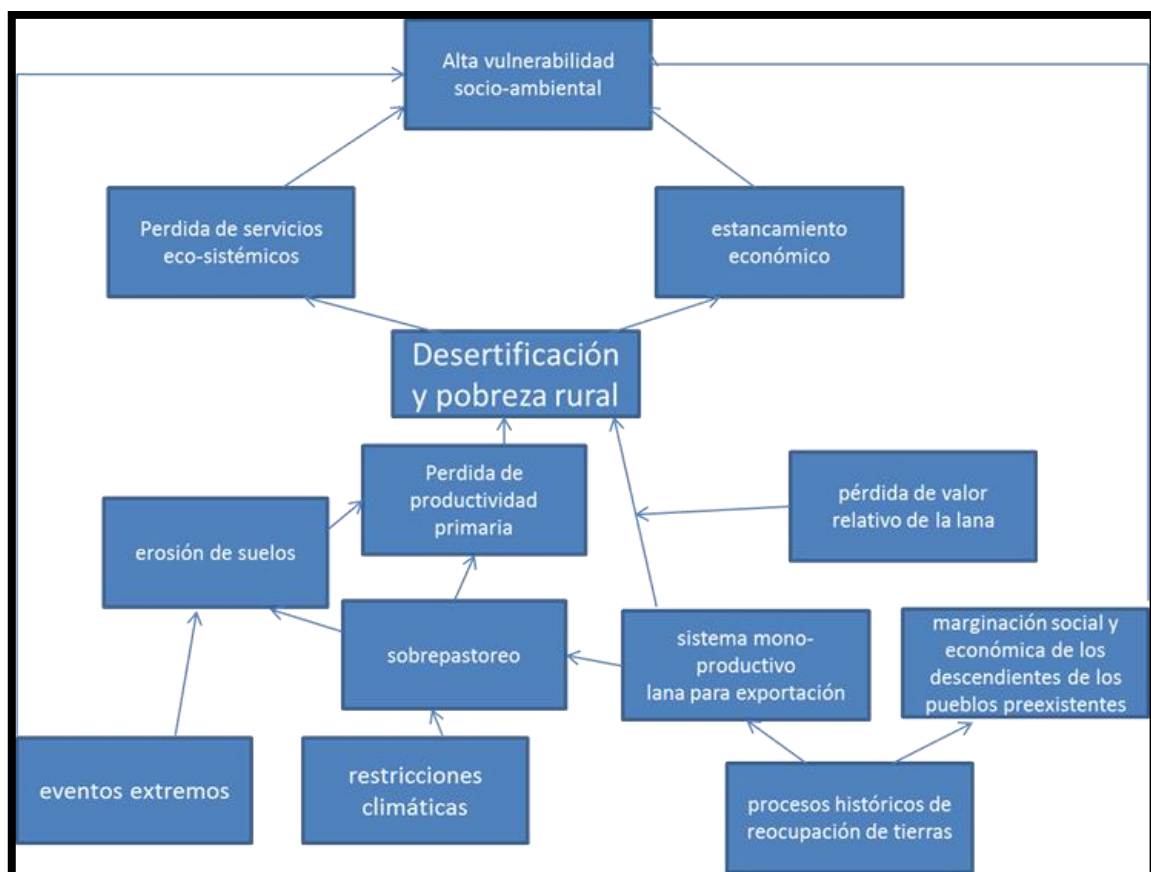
Alta vulnerabilidad socio-ambiental

Perdida de servicios eco-sistémicos

estancamiento económico

Desertificación y pobreza rural

Perdida de productividad primaria

pérdida de valor relativo de la lana

erosión de suelos

sobrepastoreo

sistema mono-productivo lana para exportación

marginación social y económica de los descendientes de los pueblos preexistentes

eventos extremos

restricciones climáticas

procesos históricos de reocupación de tierras